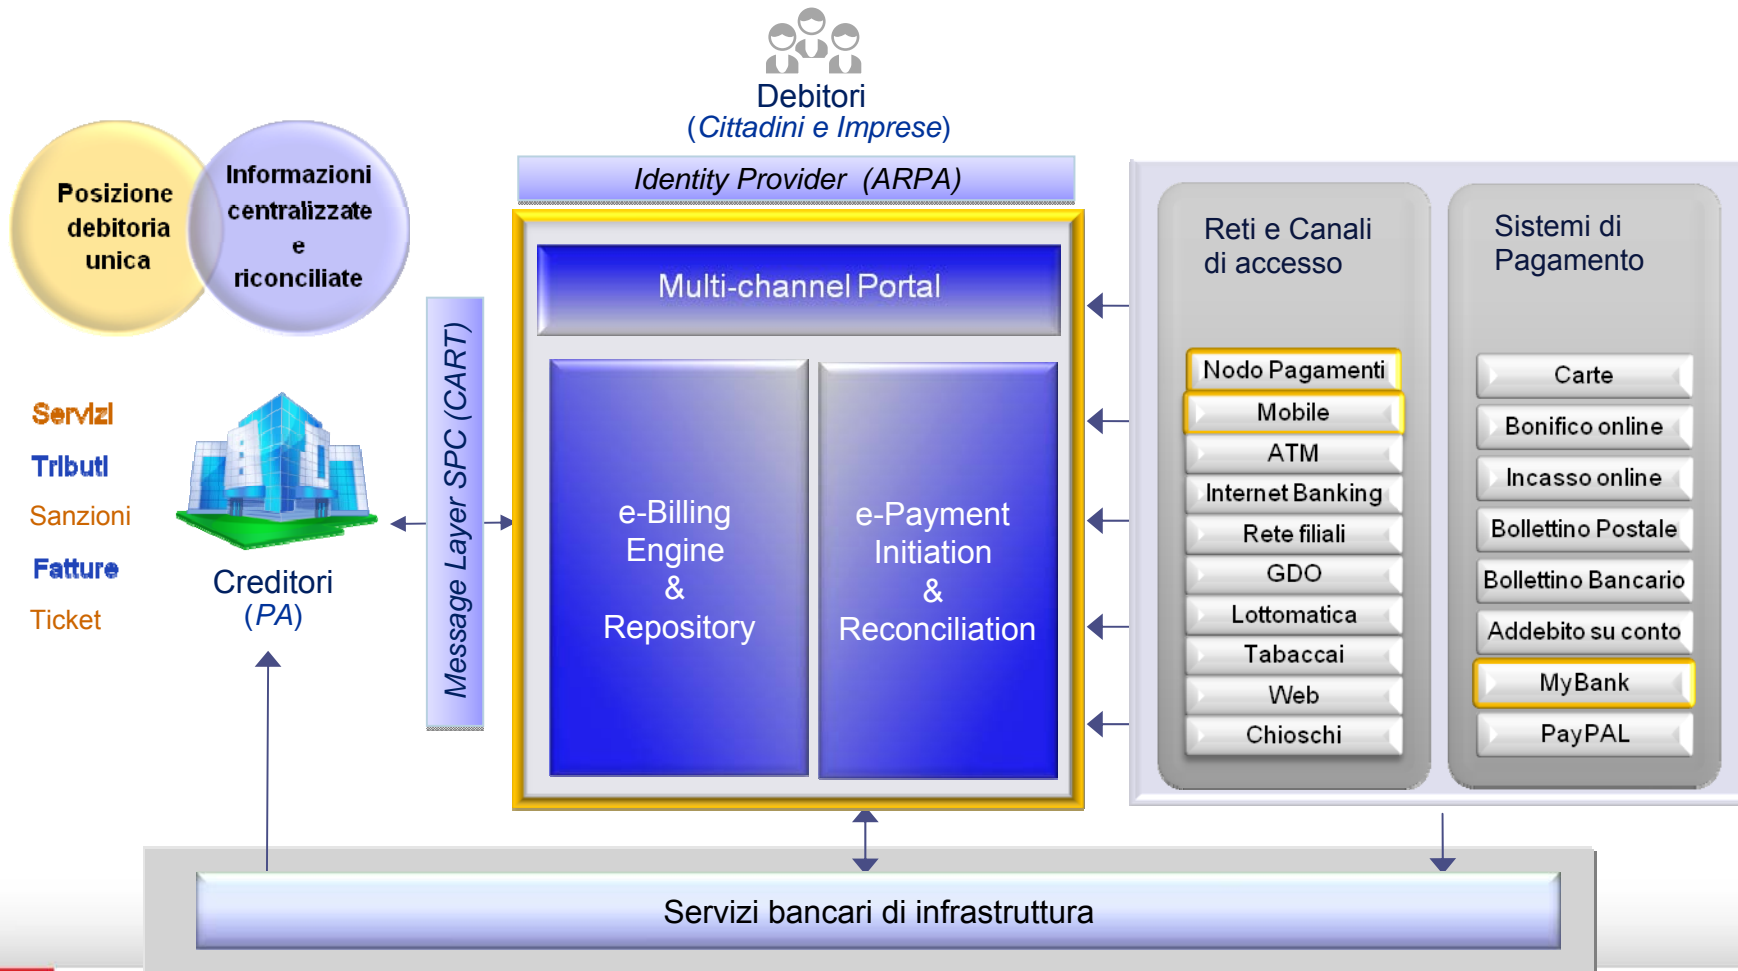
Debitori
(Cittadini e Imprese)

Identity Provider (ARPA)

Posizione debitoria unica

Informazioni centralizzate e riconciliate

Servizi
Tributi
Sanzioni
Fatture
Ticket

Creditori
(PA)

Message Layer SPC (CART)

Multi-channel Portal

e-Billing Engine & Repository

e-Payment Initiation & Reconciliation

Reti e Canali di accesso

Nodo Pagamenti
Mobile
ATM
Internet Banking
Rete filiali
GDO
Lottomatica
Tabaccai
Web
Chioschi

Sistemi di Pagamento

Carte
Bonifico online
Incasso online
Bollettino Postale
Bollettino Bancario
Addebito su conto
MyBank
PayPAL

Servizi bancari di infrastruttura